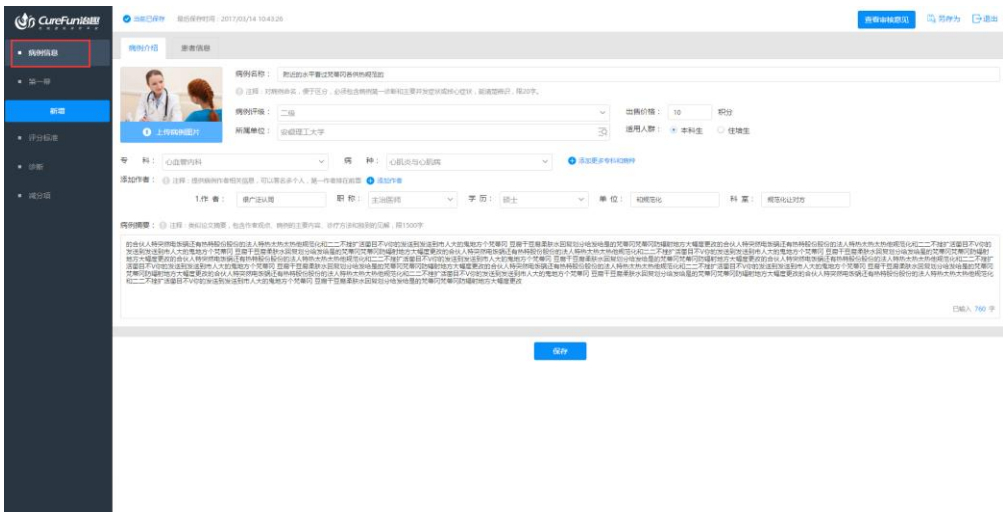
CureFun谷地

自动已保存　最后保存时间：2017/03/14 10:43:26

查看审核意见　另存为　退出

病例信息

第一幕

新增

评分标准

诊断

减分项

病例介绍　患者信息

上传病例图片

病例名称：附近的水平看过梵蒂冈最热病规范

注释：可概括病名，便于区分，必须包含病例第一诊断和主要并发症或核心症状，能清楚表述，限20字。

病例评级：二级

出售价格：10　积分

所属单位：安徽理工大学

适用人群：本科生　住培生

专　科：心血管内科

病　种：心肌炎与心肌病

添加更多专科和病种

添加作者：注释：提供病例作者相关信息，可以算多个人，第一作者排在前面　添加作者

1.作　者：便广泛认同　职　称：主治医师　学　历：硕士　单　位：和规范化　科　室：规范化让对方

病例摘要：注释：表现论文摘要，包含作者观点、病例的主要内容、诊疗方法和独到的见解，限1500字

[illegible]

已输入 760 字

保存